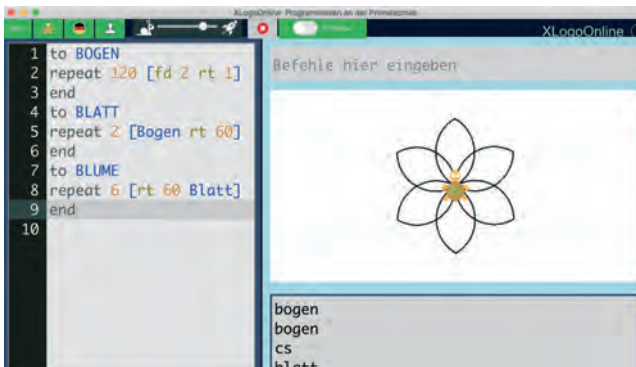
XLogoOnline Programmieren an der Primarschule

XLogoOnline

1 to BOGEN
2 repeat 120 [fd 2 rt 1]
3 end
4 to BLATT
5 repeat 2 [Bogen rt 60]
6 end
7 to BLUME
8 repeat 6 [rt 60 Blatt]
9 end
10

Befehle hier eingeben

bogen
bogen
cs
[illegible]